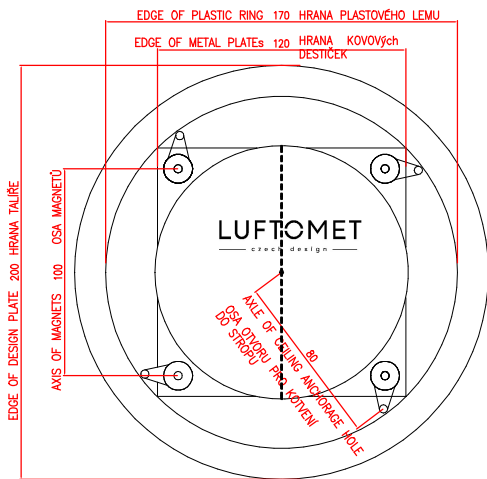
EDGE OF PLASTIC RING 170 HRANA PLASTOVÉHO LEMU

EDGE OF METAL PLATEs 120 HRANA KOVOVých DESTIČEK

EDGE OF DESIGN PLATE 200 HRANA TALÍŘE

AXIS OF MAGNETS 100 OSA MAGNETŮ

LUFTOMET
czech design

80

AXLE OF CEILING ANCHORAGE HOLE

OSA OTVORU PRO KOTVENÍ DO STROPU